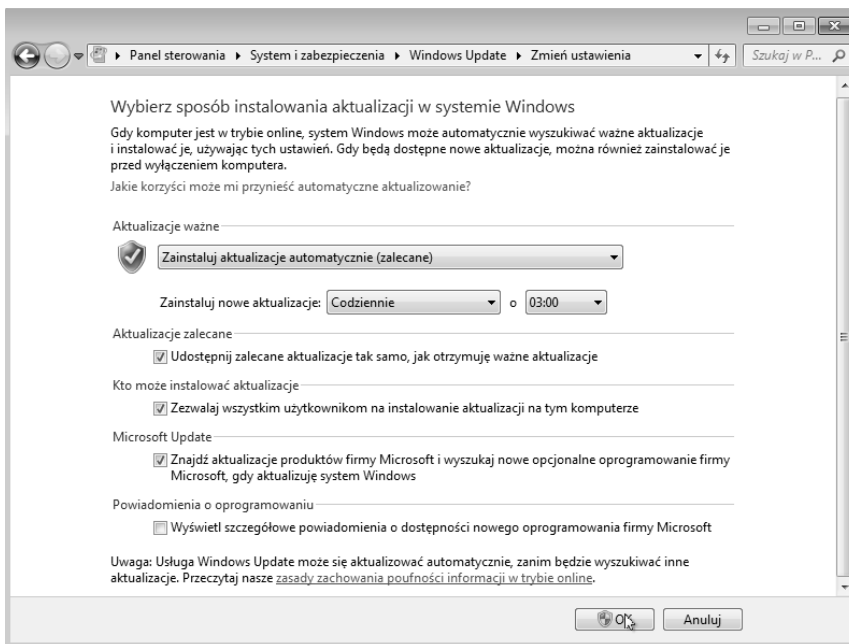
▸ Panel sterowania ▸ System i zabezpieczenia ▸ Windows Update ▸ Zmień ustawienia

Szukaj w P...

Wybierz sposób instalowania aktualizacji w systemie Windows

Gdy komputer jest w trybie online, system Windows może automatycznie wyszukiwać ważne aktualizacje i instalować je, używając tych ustawień. Gdy będą dostępne nowe aktualizacje, można również zainstalować je przed wyłączeniem komputera.

Jakie korzyści może mi przynieść automatyczne aktualizowanie?

Aktualizacje ważne

Zainstaluj aktualizacje automatycznie (zalecane)

Zainstaluj nowe aktualizacje: Codziennie o 03:00

Aktualizacje zalecane

Udostępnij zalecane aktualizacje tak samo, jak otrzymuję ważne aktualizacje

Kto może instalować aktualizacje

Zezwalaj wszystkim użytkownikom na instalowanie aktualizacji na tym komputerze

Microsoft Update

Znajdź aktualizacje produktów firmy Microsoft i wyszukaj nowe opcjonalne oprogramowanie firmy Microsoft, gdy aktualizuję system Windows

Powiadomienia o oprogramowaniu

Wyświetl szczegółowe powiadomienia o dostępności nowego oprogramowania firmy Microsoft

Uwaga: Usługa Windows Update może się aktualizować automatycznie, zanim będzie wyszukiwać inne aktualizacje. Przeczytaj nasze zasady zachowania poufności informacji w trybie online.

OK Anuluj